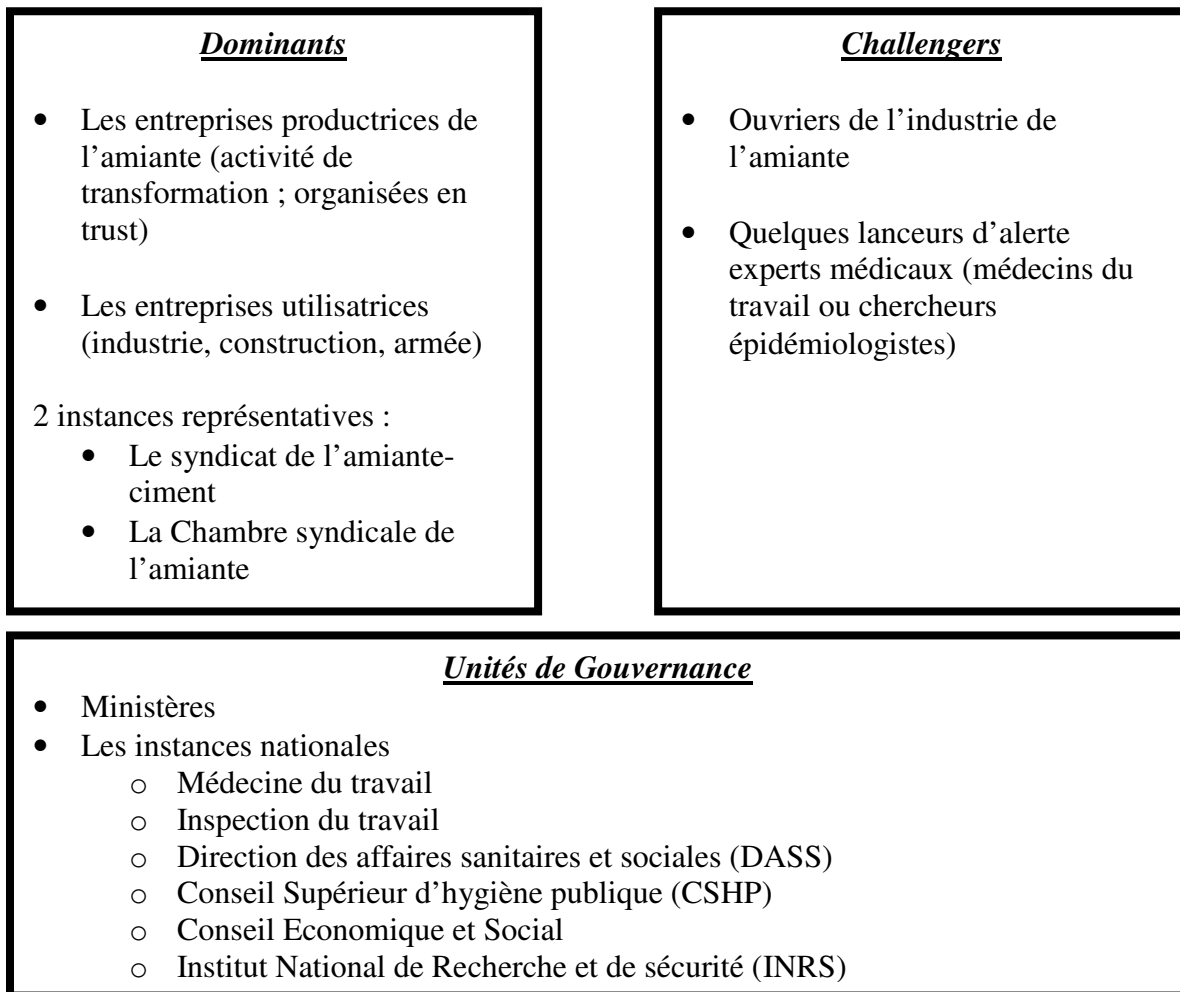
***Dominants***

- Les entreprises productrices de l'amiante (activité de transformation ; organisées en trust)
- Les entreprises utilisatrices (industrie, construction, armée)

2 instances représentatives :
- Le syndicat de l'amiante-ciment
- La Chambre syndicale de l'amiante

***Challengers***

- Ouvriers de l'industrie de l'amiante
- Quelques lanceurs d'alerte experts médicaux (médecins du travail ou chercheurs épidémiologistes)

***Unités de Gouvernance***

- Ministères
- Les instances nationales
  - o Médecine du travail
  - o Inspection du travail
  - o Direction des affaires sanitaires et sociales (DASS)
  - o Conseil Supérieur d'hygiène publique (CSHP)
  - o Conseil Economique et Social
  - o Institut National de Recherche et de sécurité (INRS)